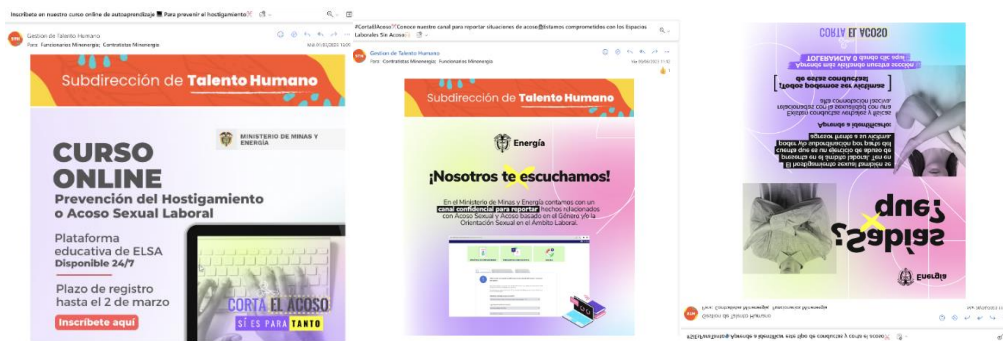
Inscríbete en nuestro curso online de autoaprendizaje Para prevenir el hostigamiento

Gestión de Talento Humano
Para: Funcionarios Minenergía; Contratistas Minenergía
Mié 01/03/2023 10:00

Subdirección de Talento Humano

MINISTERIO DE MINAS Y ENERGÍA

CURSO ONLINE
Prevención del Hostigamiento o Acoso Sexual Laboral

Plataforma educativa de ELSA
Disponible 24/7

Plazo de registro hasta el 2 de marzo

Inscríbete aquí

CORTA EL ACOSO
SÍ ES PARA TANTO

#CortaElAcoso Conoce nuestro canal para reportar situaciones de acoso Estamos comprometidos con los Espacios Laborales Sin Acoso

Gestión de Talento Humano
Para: Contratistas Minenergía; Funcionarios Minenergía
Vie 03/03/2023

Subdirección de Talento Humano

Energía

¡Nosotros te escuchamos!

En el Ministerio de Minas y Energía contamos con un canal confidencial para reportar hechos relacionados con Acoso Sexual y Acoso basado en el Género y/o la Orientación Sexual en el Ámbito Laboral.

CORTA EL ACOSO

¿Sabías que?

Energía

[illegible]